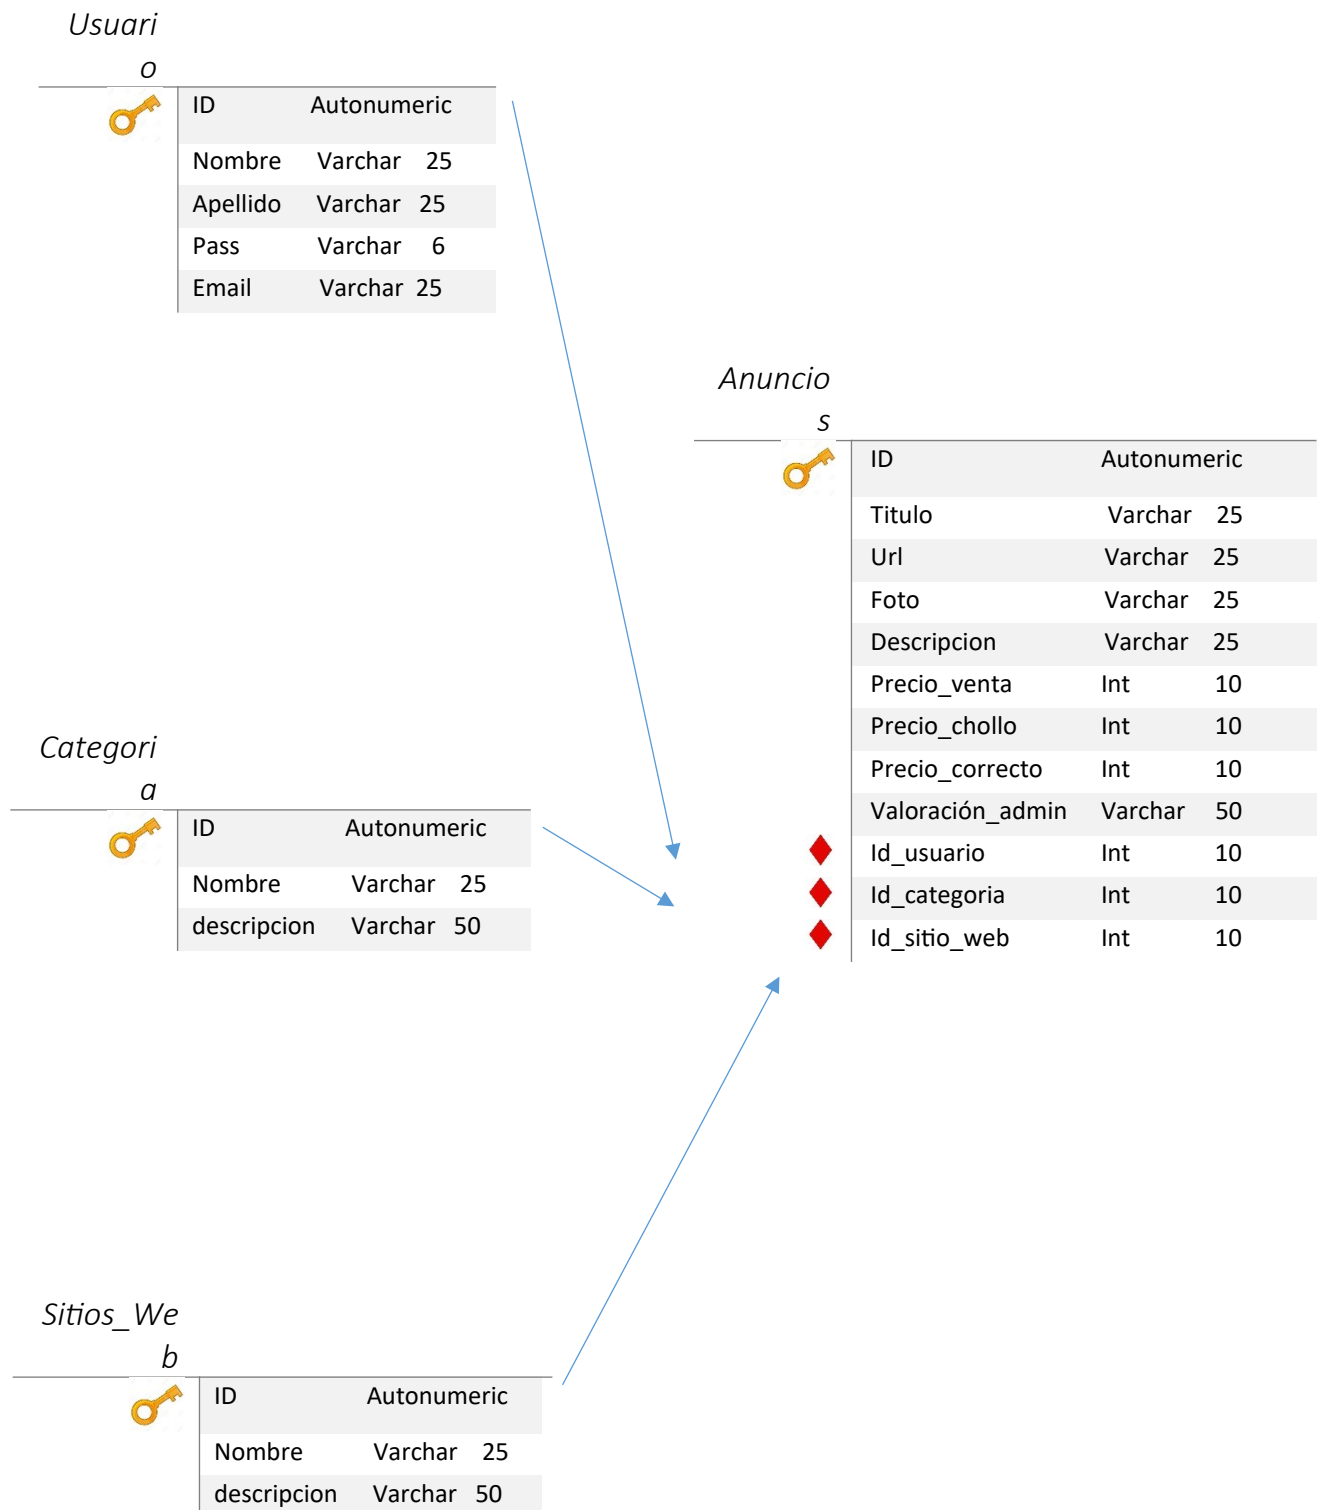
Usuario

| ID | Autonumeric |
|---|---|
| Nombre | Varchar 25 |
| Apellido | Varchar 25 |
| Pass | Varchar 6 |
| Email | Varchar 25 |

Anuncios

| ID | Autonumeric |
|---|---|
| Titulo | Varchar 25 |
| Url | Varchar 25 |
| Foto | Varchar 25 |
| Descripcion | Varchar 25 |
| Precio_venta | Int 10 |
| Precio_chollo | Int 10 |
| Precio_correcto | Int 10 |
| Valoración_admin | Varchar 50 |
| Id_usuario | Int 10 |
| Id_categoria | Int 10 |
| Id_sitio_web | Int 10 |

Categoria

| ID | Autonumeric |
|---|---|
| Nombre | Varchar 25 |
| descripcion | Varchar 50 |

Sitios_Web

| ID | Autonumeric |
|---|---|
| Nombre | Varchar 25 |
| descripcion | Varchar 50 |